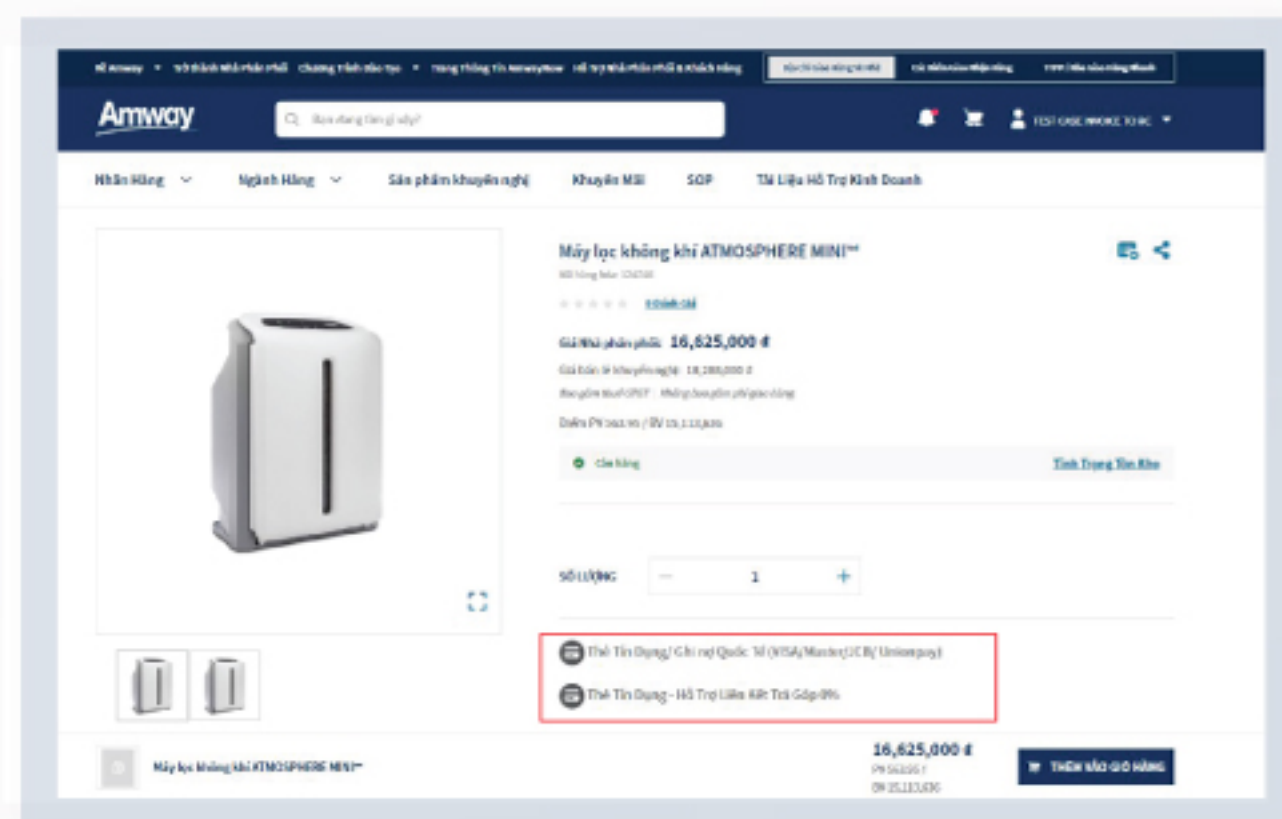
Amway

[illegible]

TEST CASE INVOICE TO BC

Nhãn Hàng  Ngành Hàng  Sản phẩm khuyến nghị  Khuyến Mãi  SOP  Tài Liệu Hỗ Trợ Kinh Doanh

Máy lọc không khí ATMOSPHERE MINI™

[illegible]

Giá Nhà phân phối: 16,625,000 đ

Giá bán lẻ khuyến nghị: 18,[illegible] đ

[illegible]

Điểm PV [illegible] / BV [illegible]

Còn hàng  Tình Trạng Tồn Kho

SỐ LƯỢNG  −  1  +

Thẻ Tín Dụng/ Ghi nợ Quốc Tế (VISA/Master/JCB/ Unionpay)

Thẻ Tín Dụng - Hỗ Trợ Liên Kết Trả Góp 0%

Máy lọc không khí ATMOSPHERE MINI™

16,625,000 đ

PV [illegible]

BV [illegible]

THÊM VÀO GIỎ HÀNG